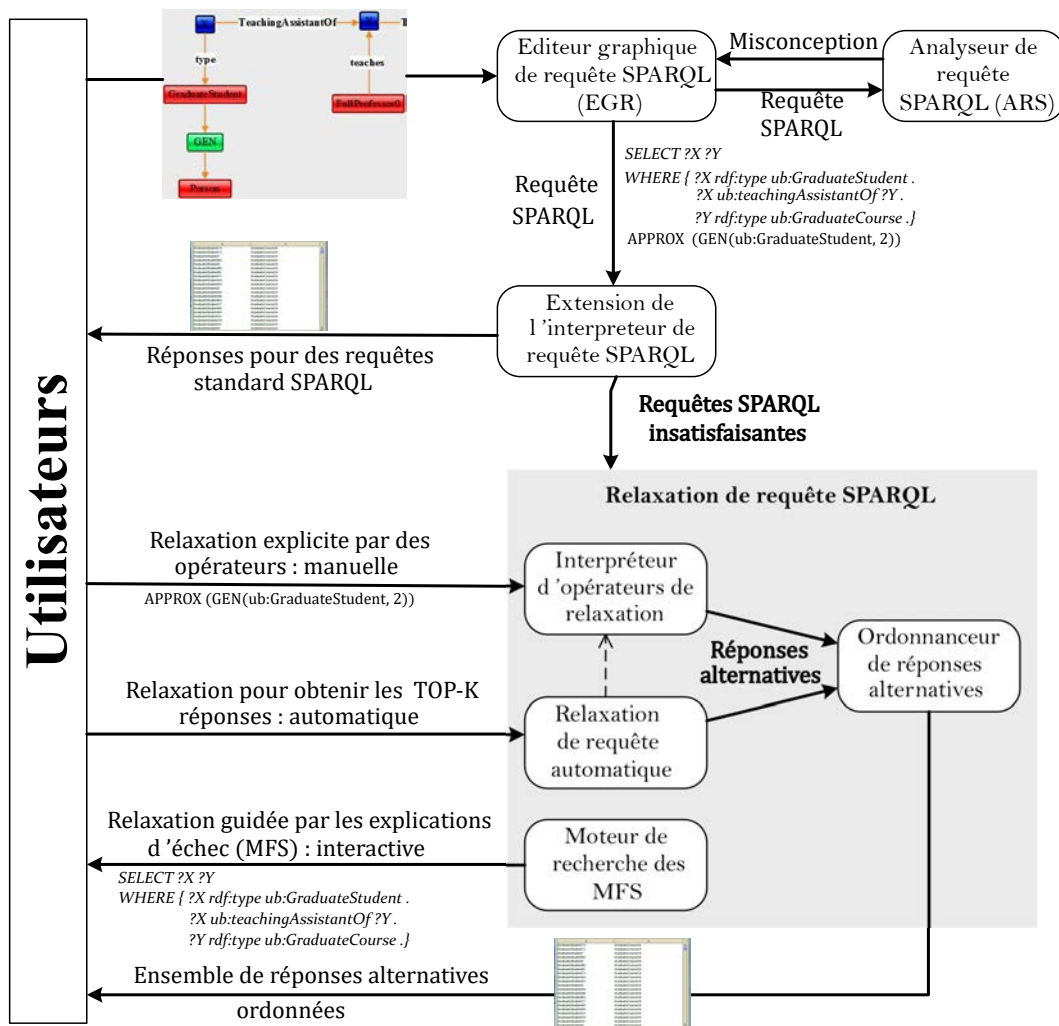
Utilisateurs

TeachingAssistantOf

type

teaches

GraduateStudent

FullProfessor0

GEN

Person

Editeur graphique de requête SPARQL (EGR)

Misconception

Analyseur de requête SPARQL (ARS)

Requête SPARQL

Requête SPARQL

SELECT ?X ?Y
WHERE { ?X rdf:type ub:GraduateStudent .
?X ub:teachingAssistantOf ?Y .
?Y rdf:type ub:GraduateCourse .}
APPROX (GEN(ub:GraduateStudent, 2))

Extension de l 'interpreteur de requête SPARQL

Réponses pour des requêtes standard SPARQL

Requêtes SPARQL insatisfaisantes

Relaxation de requête SPARQL

Relaxation explicite par des opérateurs : manuelle

APPROX (GEN(ub:GraduateStudent, 2))

Interpréteur d 'opérateurs de relaxation

Réponses alternatives

Ordonnanceur de réponses alternatives

Relaxation pour obtenir les TOP-K réponses : automatique

Relaxation de requête automatique

Relaxation guidée par les explications d 'échec (MFS) : interactive

Moteur de recherche des MFS

SELECT ?X ?Y
WHERE { ?X rdf:type ub:GraduateStudent .
?X ub:teachingAssistantOf ?Y .
?Y rdf:type ub:GraduateCourse .}

Ensemble de réponses alternatives ordonnées